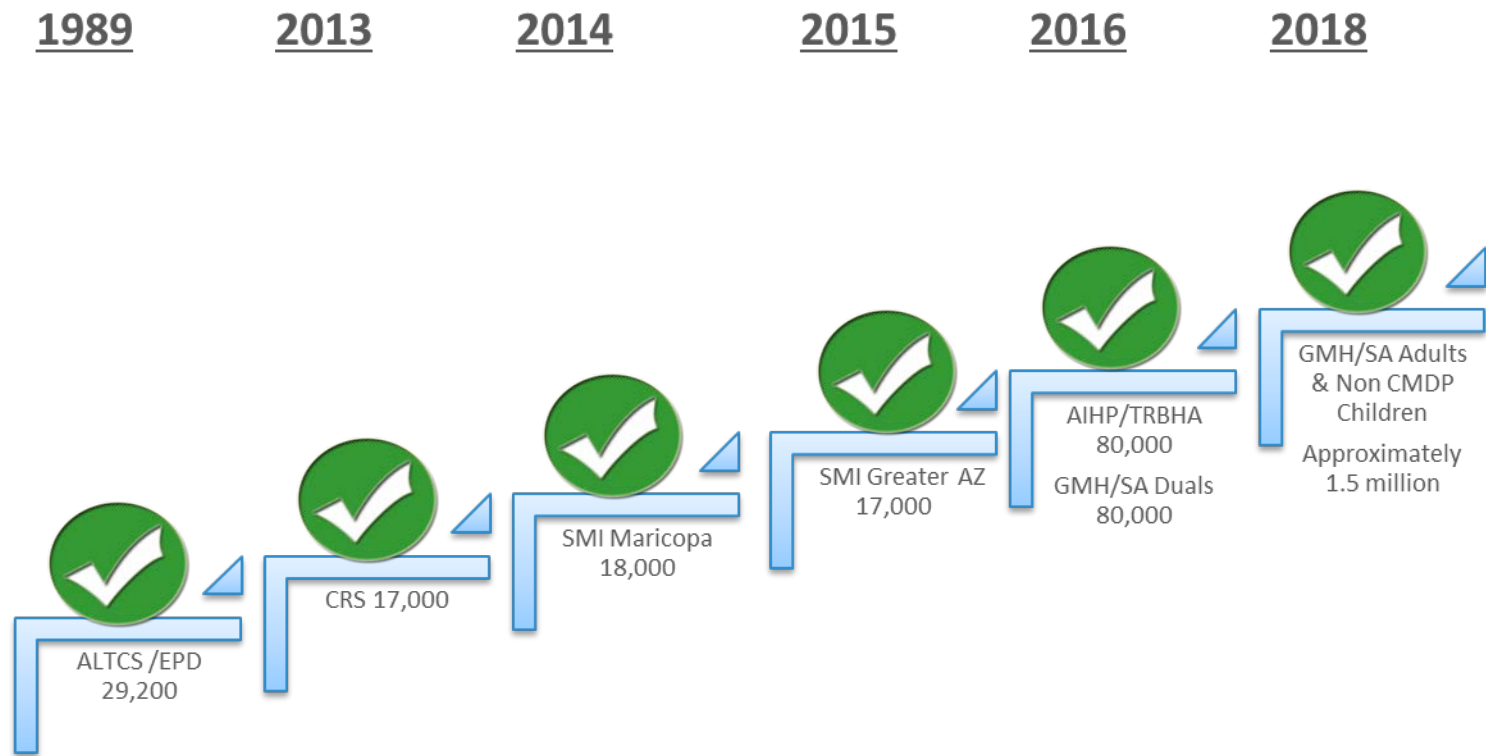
1989 2013 2014 2015 2016 2018

ALTCS /EPD
29,200

CRS 17,000

SMI Maricopa
18,000

SMI Greater AZ
17,000

AIHP/TRBHA
80,000

GMH/SA Duals
80,000

GMH/SA Adults
& Non CMDP
Children

Approximately
1.5 million